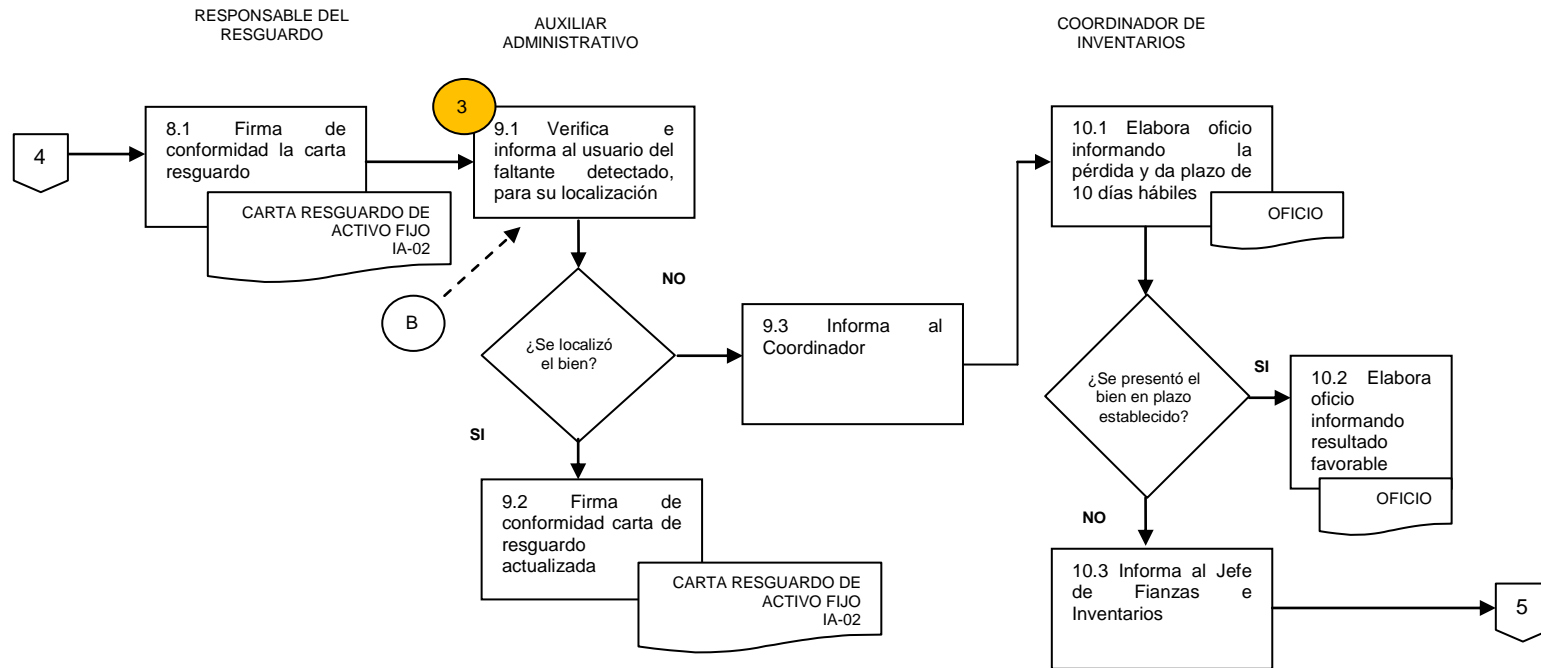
RESPONSABLE DEL RESGUARDO

AUXILIAR ADMINISTRATIVO

COORDINADOR DE INVENTARIOS

4

8.1 Firma de conformidad la carta resguardo

CARTA RESGUARDO DE ACTIVO FIJO IA-02

3

9.1 Verifica e informa al usuario del faltante detectado, para su localización

B

¿Se localizó el bien?

NO

SI

9.3 Informa al Coordinador

9.2 Firma de conformidad carta de resguardo actualizada

CARTA RESGUARDO DE ACTIVO FIJO IA-02

10.1 Elabora oficio informando la pérdida y da plazo de 10 días hábiles

OFICIO

¿Se presentó el bien en plazo establecido?

SI

10.2 Elabora oficio informando resultado favorable

OFICIO

NO

10.3 Informa al Jefe de Fianzas e Inventarios

5